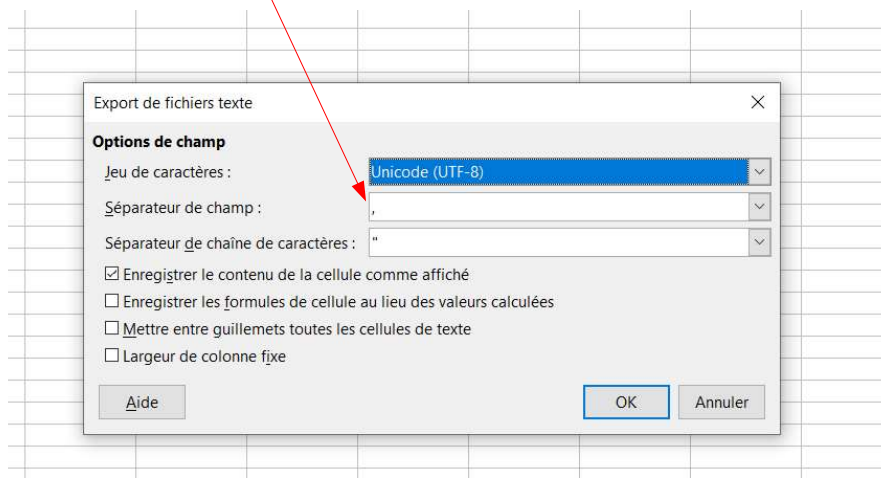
Export de fichiers texte

×

Options de champ

Jeu de caractères : Unicode (UTF-8)

Séparateur de champ : ,

Séparateur de chaîne de caractères : "

☑ Enregistrer le contenu de la cellule comme affiché

☐ Enregistrer les formules de cellule au lieu des valeurs calculées

☐ Mettre entre guillemets toutes les cellules de texte

☐ Largeur de colonne fixe

Aide

OK

Annuler